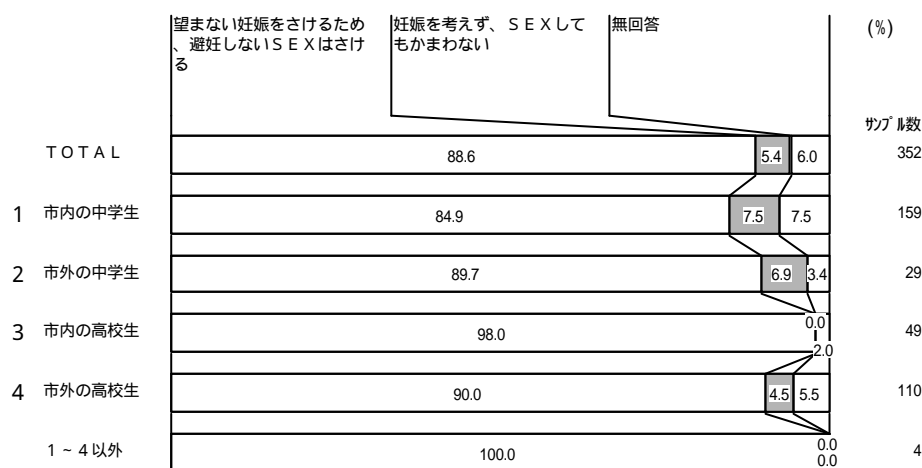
望まない妊娠をさけるため、避妊しないＳＥＸはさける

妊娠を考えず、ＳＥＸしてもかまわない

無回答

(%)

ｻﾝﾌﾟﾙ数

| | 望まない妊娠をさけるため、避妊しないＳＥＸはさける | 妊娠を考えず、ＳＥＸしてもかまわない | 無回答 | ｻﾝﾌﾟﾙ数 |
|---|---|---|---|---|
| ＴＯＴＡＬ | 88.6 | 5.4 | 6.0 | 352 |
| 1 市内の中学生 | 84.9 | 7.5 | 7.5 | 159 |
| 2 市外の中学生 | 89.7 | 6.9 | 3.4 | 29 |
| 3 市内の高校生 | 98.0 | 0.0 | 2.0 | 49 |
| 4 市外の高校生 | 90.0 | 4.5 | 5.5 | 110 |
| 1～4以外 | 100.0 | 0.0 | 0.0 | 4 |